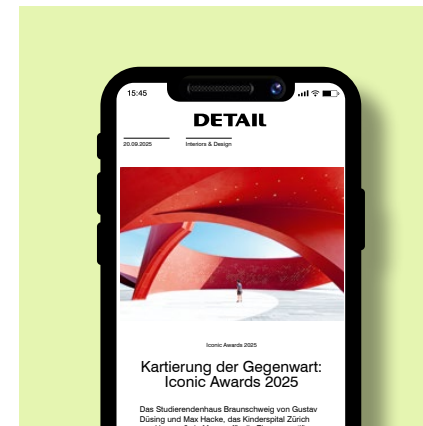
15:45

DETAIL

20.09.2025

Interiors & Design

Iconic Awards 2025

Kartierung der Gegenwart: Iconic Awards 2025

Das Studierendenhaus Braunschweig von Gustav Düsing und Max Hacke, das Kinderspital Zürich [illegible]